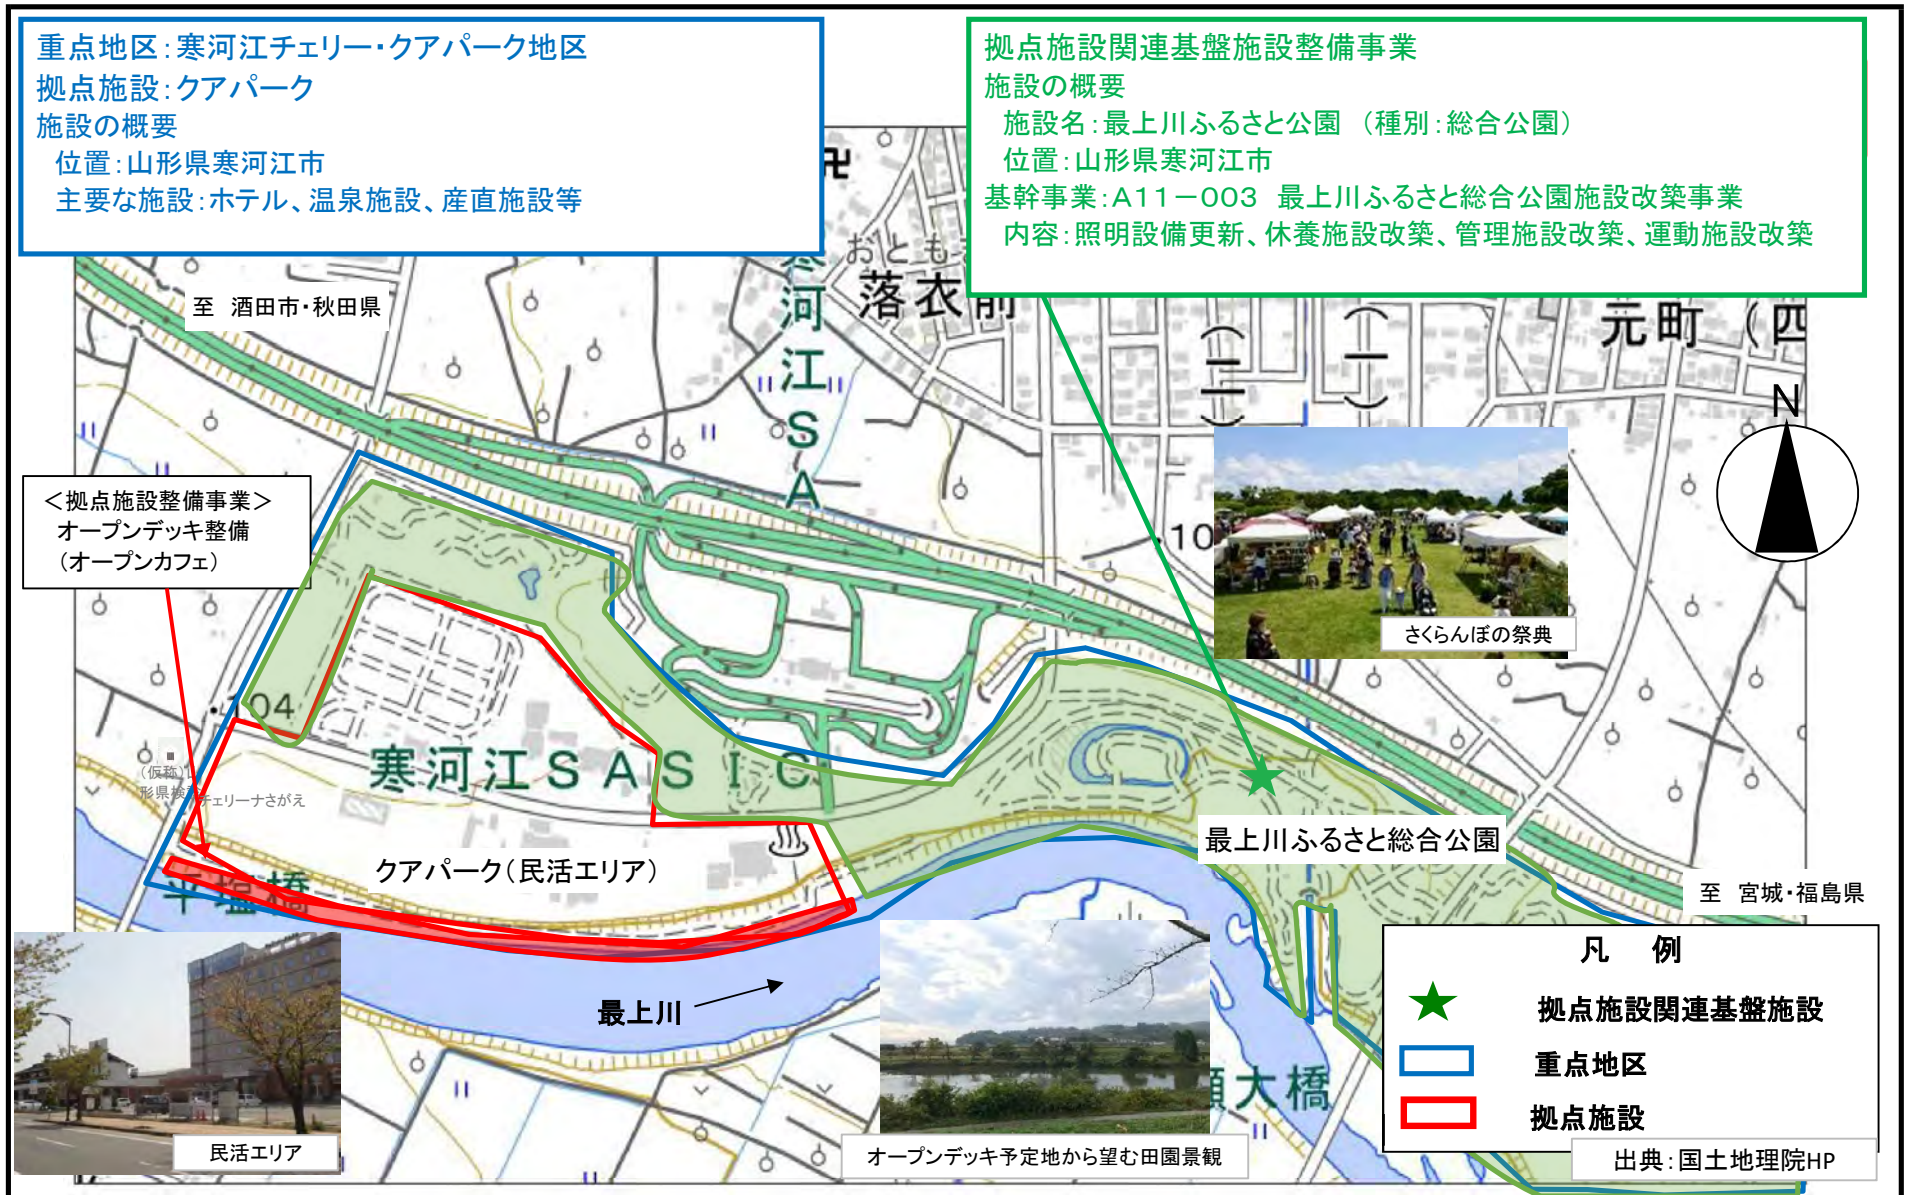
重点地区：寒河江チェリー・クアパーク地区
拠点施設：クアパーク
施設の概要
位置：山形県寒河江市
主要な施設：ホテル、温泉施設、産直施設等

拠点施設関連基盤施設整備事業
施設の概要
施設名：最上川ふるさと公園 （種別：総合公園）
位置：山形県寒河江市
基幹事業：A11－003 最上川ふるさと総合公園施設改築事業
内容：照明設備更新、休養施設改築、管理施設改築、運動施設改築

至 酒田市・秋田県

おとも

落衣

元町

寒河江SA

N

＜拠点施設整備事業＞
オープンデッキ整備
（オープンカフェ）

さくらんぼの祭典

104

（仮称）山形県寒河江チェリーナさがえ

寒河江SA IC

最上川ふるさと総合公園

クアパーク（民活エリア）

至 宮城・福島県

最上川

凡 例
拠点施設関連基盤施設
重点地区
拠点施設

民活エリア

オープンデッキ予定地から望む田園景観

出典：国土地理院HP